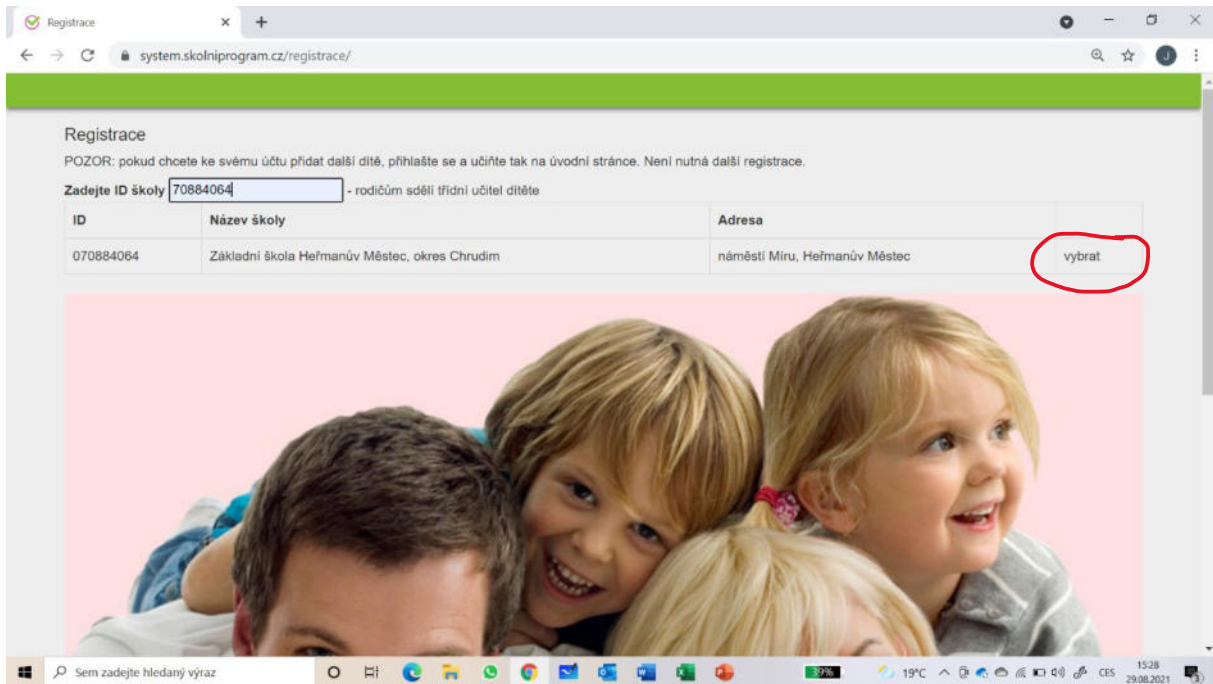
Registrace

system.skolniprogram.cz/registrace/

Registrace

POZOR: pokud chcete ke svému účtu přidat další dítě, přihlaste se a učiňte tak na úvodní stránce. Není nutná další registrace.

Zadejte ID školy 70884064 - rodičům sdělí třídní učitel dítěte

| ID | Název školy | Adresa | |
|---|---|---|---|
| 070884064 | Základní škola Heřmanův Městec, okres Chrudim | náměstí Míru, Heřmanův Městec | vybrat |

Sem zadejte hledaný výraz

39%

19°C CES 15:28 29.08.2021